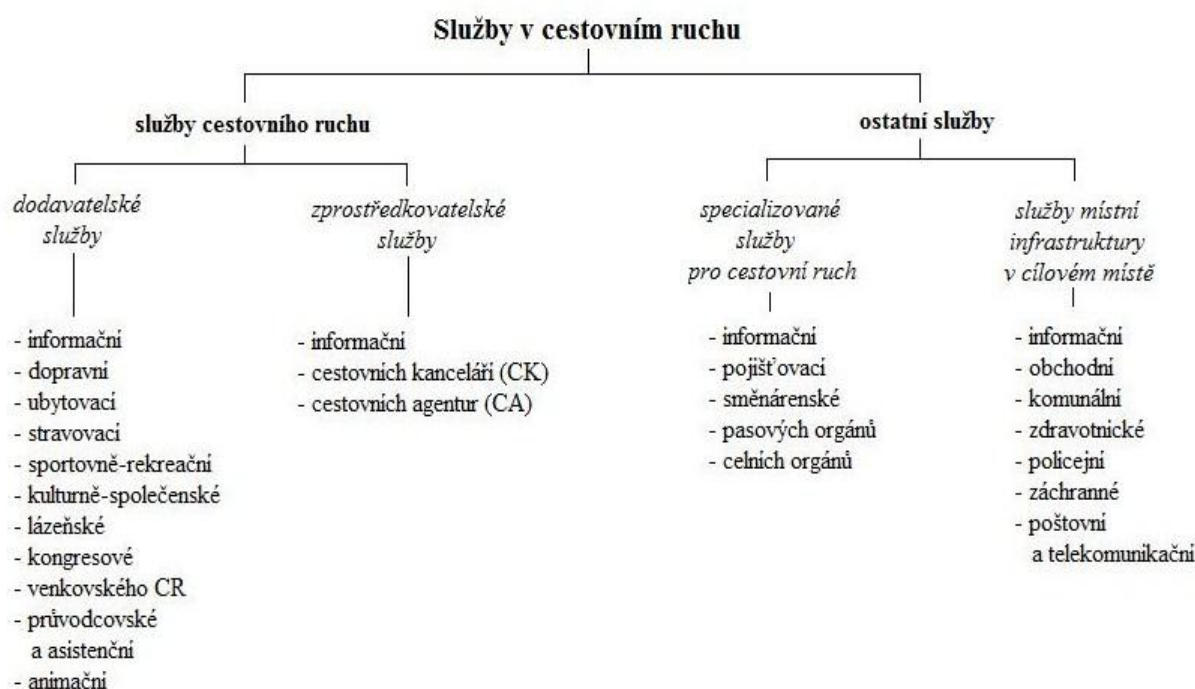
Služby v cestovním ruchu

služby cestovního ruchu

ostatní služby

dodavatelské služby

- informační
- dopravní
- ubytovací
- stravovací
- sportovně-rekreační
- kulturně-společenské
- lázeňské
- kongresové
- venkovského CR
- průvodcovské a asistenční
- animační

zprostředkovatelské služby

- informační
- cestovních kanceláří (CK)
- cestovních agentur (CA)

specializované služby pro cestovní ruch

- informační
- pojišťovací
- směnárenské
- pasových orgánů
- celních orgánů

služby místní infrastruktury v cílovém místě

- informační
- obchodní
- komunální
- zdravotnické
- policejní
- záchranné
- poštovní a telekomunikační